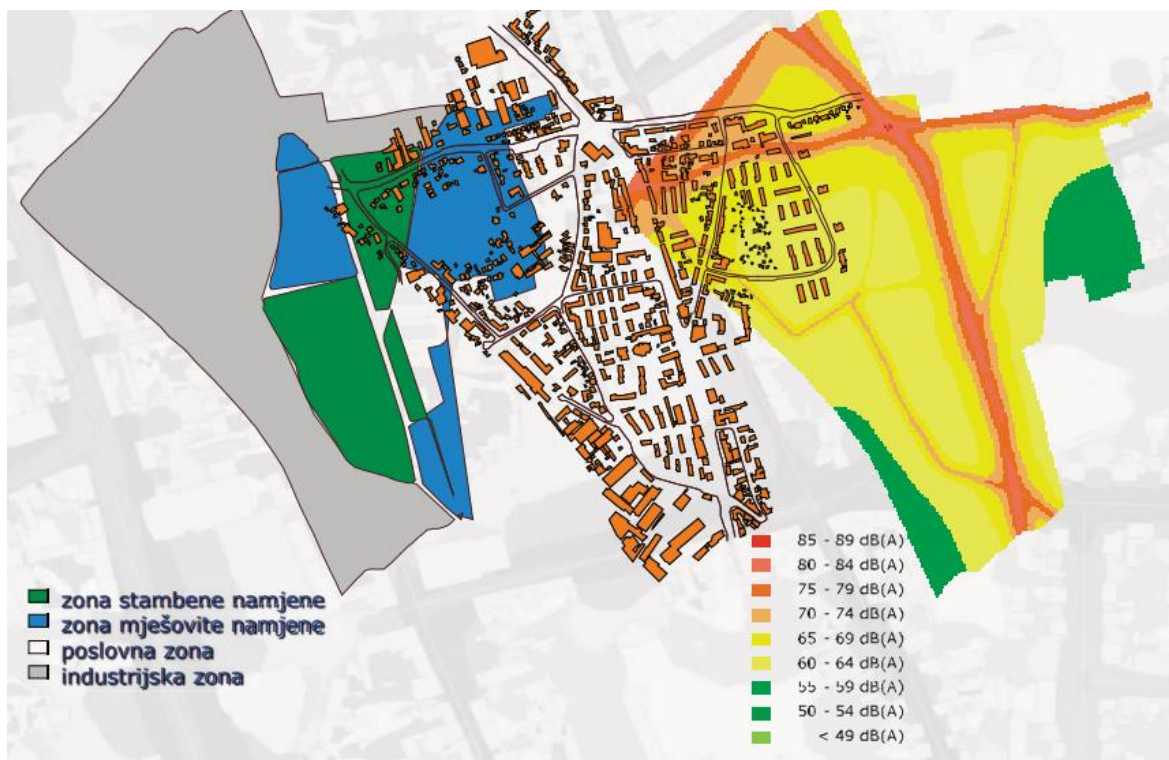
85 - 89 dB(A)
80 - 84 dB(A)
75 - 79 dB(A)
70 - 74 dB(A)
65 - 69 dB(A)
60 - 64 dB(A)
55 - 59 dB(A)
50 - 54 dB(A)
< 49 dB(A)

zona stambene namjene
zona mješovite namjene
poslovna zona
industrijska zona